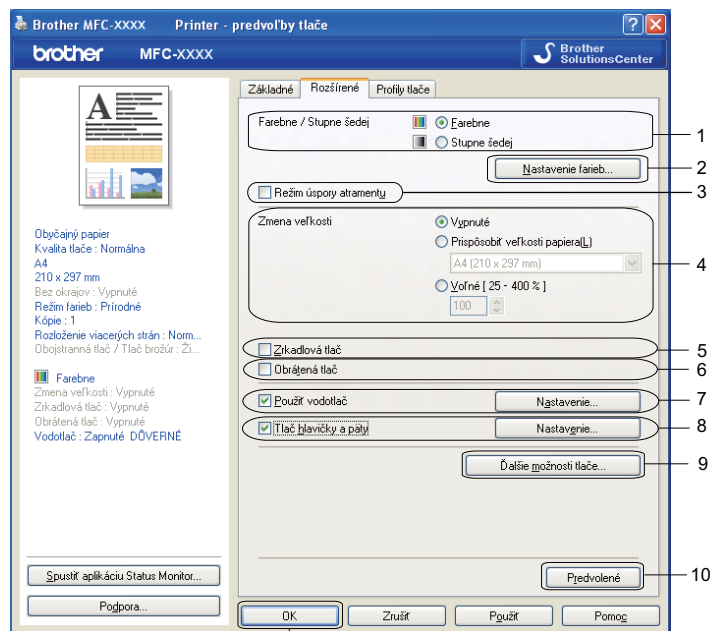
Brother MFC-XXXX Printer - predvoľby tlače

brother MFC-XXXX

Brother SolutionsCenter

Základné Rozšírené Profily tlače

Farebne / Stupne šedej

Farebne

Stupne šedej

Nastavenie farieb...

Režim úspory atramentu

Zmena veľkosti

Vypnuté

Prispôsobiť veľkosti papiera(L)

A4 (210 x 297 mm)

Voľné [ 25 - 400 % ]

100

Zrkadlová tlač

Obrátená tlač

Použiť vodotlač

Nastavenie...

Tlač hlavičky a päty

Nastavenie...

Ďalšie možnosti tlače...

Predvolené

Obyčajný papier
Kvalita tlače : Normálna
A4
210 x 297 mm
Bez okrajov : Vypnuté
Režim farieb : Prírodné
Kópie : 1
Rozloženie viacerých strán : Norm...
Obojstranná tlač / Tlač brožúr : Ži...

Farebne
Zmena veľkosti : Vypnuté
Zrkadlová tlač : Vypnuté
Obrátená tlač : Vypnuté
Vodotlač : Zapnuté DÔVERNÉ

Spustiť aplikáciu Status Monitor...

Podpora...

OK Zrušiť Použiť Pomoc

1
2
3
4
5
6
7
8
9
10